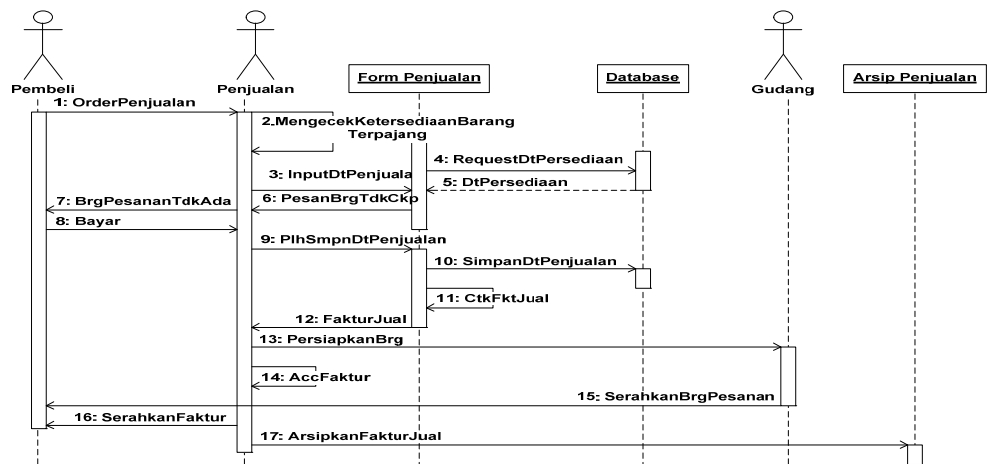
Pembeli

Penjualan

Form Penjualan

Database

Gudang

Arsip Penjualan

1: OrderPenjualan

2.MengecekKetersediaanBarang Terpajang

3: InputDtPenjuala

4: RequestDtPersediaan

5: DtPersediaan

6: PesanBrgTdkCkp

7: BrgPesananTdkAda

8: Bayar

9: PlhSmpnDtPenjualan

10: SimpanDtPenjualan

11: CtkFktJual

12: FakturJual

13: PersiapkanBrg

14: AccFaktur

15: SerahkanBrgPesanan

16: SerahkanFaktur

17: ArsipkanFakturJual